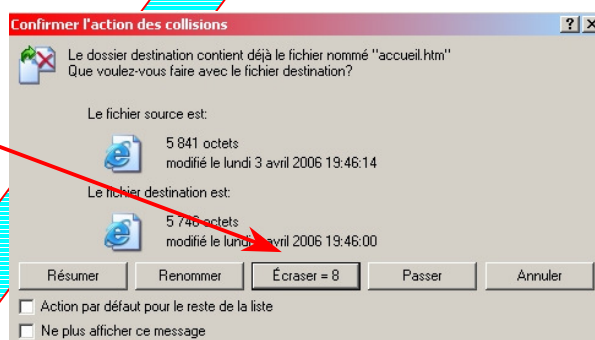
Confirmer l'action des collisions

?
X

Le dossier destination contient déjà le fichier nommé "accueil.htm"
Que voulez-vous faire avec le fichier destination?

Le fichier source est:

5 841 octets
modifié le lundi 3 avril 2006 19:46:14

Le fichier destination est:

5 746 octets
modifié le lundi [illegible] 2006 19:46:00

Résumer
Renommer
Écraser = 8
Passer
Annuler

Action par défaut pour le reste de la liste

Ne plus afficher ce message